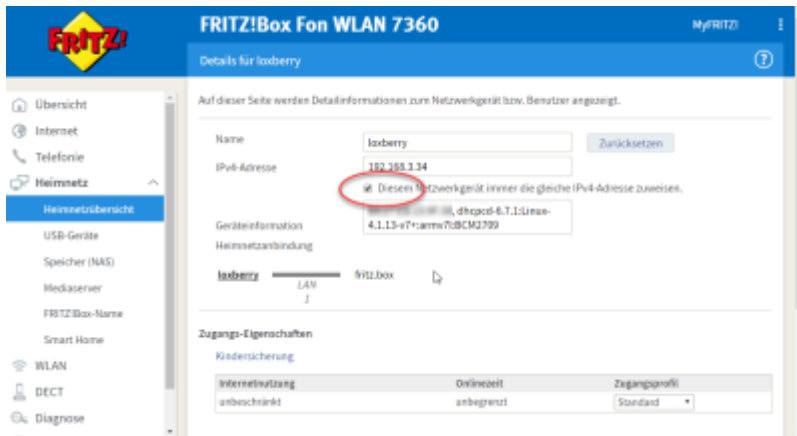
FRITZ!

FRITZ!Box Fon WLAN 7360

MyFRITZ!

Details für loxberry

?

Übersicht
Internet
Telefonie
Heimnetz
Heimnetzübersicht
USB-Geräte
Speicher (NAS)
Mediaserver
FRITZ!Box-Name
Smart Home
WLAN
DECT
Diagnose

Auf dieser Seite werden Detailinformationen zum Netzwerkgerät bzw. Benutzer angezeigt.

Name
loxberry
Zurücksetzen

IPv4-Adresse
192.168.3.34

Diesem Netzwerkgerät immer die gleiche IPv4-Adresse zuweisen.

Geräteinformation
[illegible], dhcpcd-6.7.1:Linux-4.1.13-v7+:armv7l:BCM2709

Heimnetzanbindung

loxberry
LAN 1
fritz.box

Zugangs-Eigenschaften

Kindersicherung

| Internetnutzung | Onlinezeit | Zugangsprofil |
|---|---|---|
| unbeschränkt | unbegrenzt | Standard |